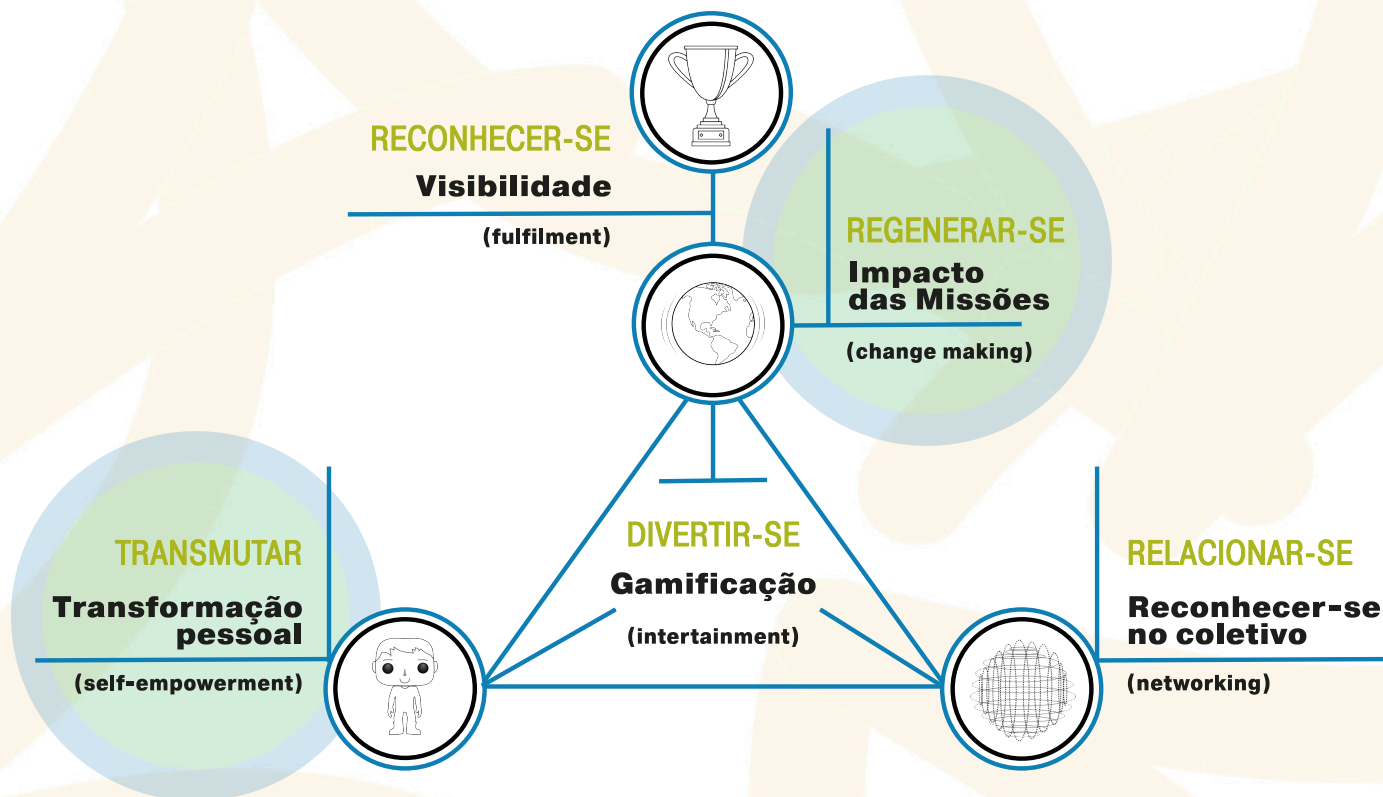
RECONHECER-SE
Visibilidade
(fulfilment)

REGENERAR-SE
Impacto das Missões
(change making)

TRANSMUTAR
Transformação pessoal
(self-empowerment)

DIVERTIR-SE
Gamificação
(intertainment)

RELACIONAR-SE
Reconhecer-se no coletivo
(networking)